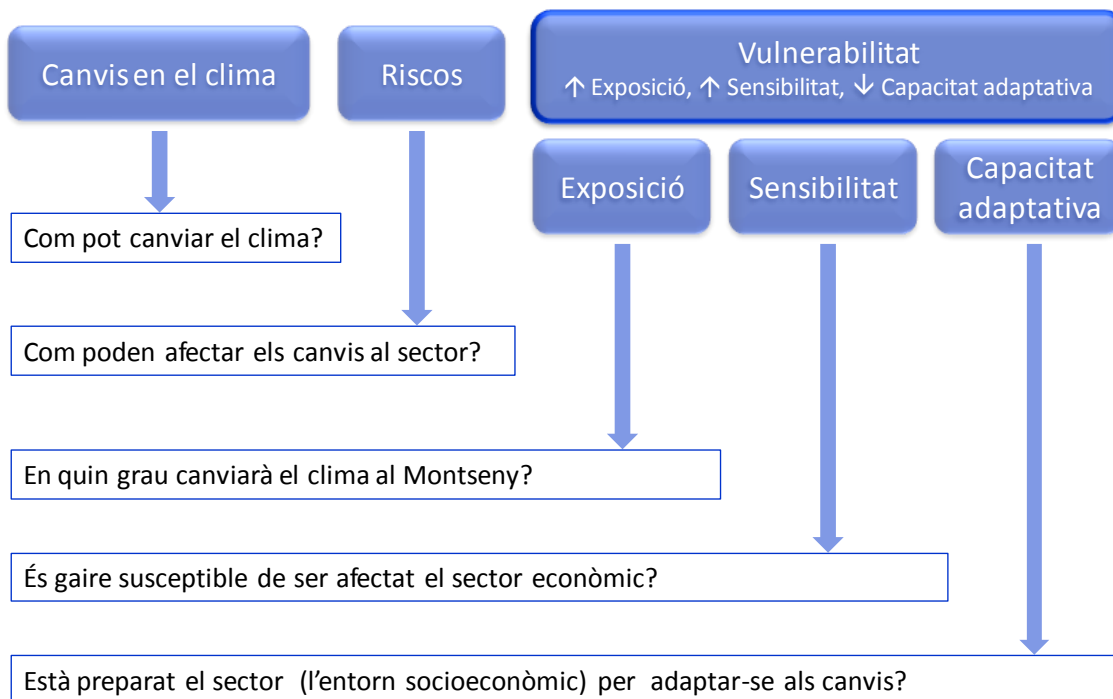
Canvis en el clima

Riscos

Vulnerabilitat
↑ Exposició, ↑ Sensibilitat, ↓ Capacitat adaptativa

Exposició

Sensibilitat

Capacitat adaptativa

Com pot canviar el clima?

Com poden afectar els canvis al sector?

En quin grau canviarà el clima al Montseny?

És gaire susceptible de ser afectat el sector econòmic?

Està preparat el sector (l'entorn socioeconòmic) per adaptar-se als canvis?